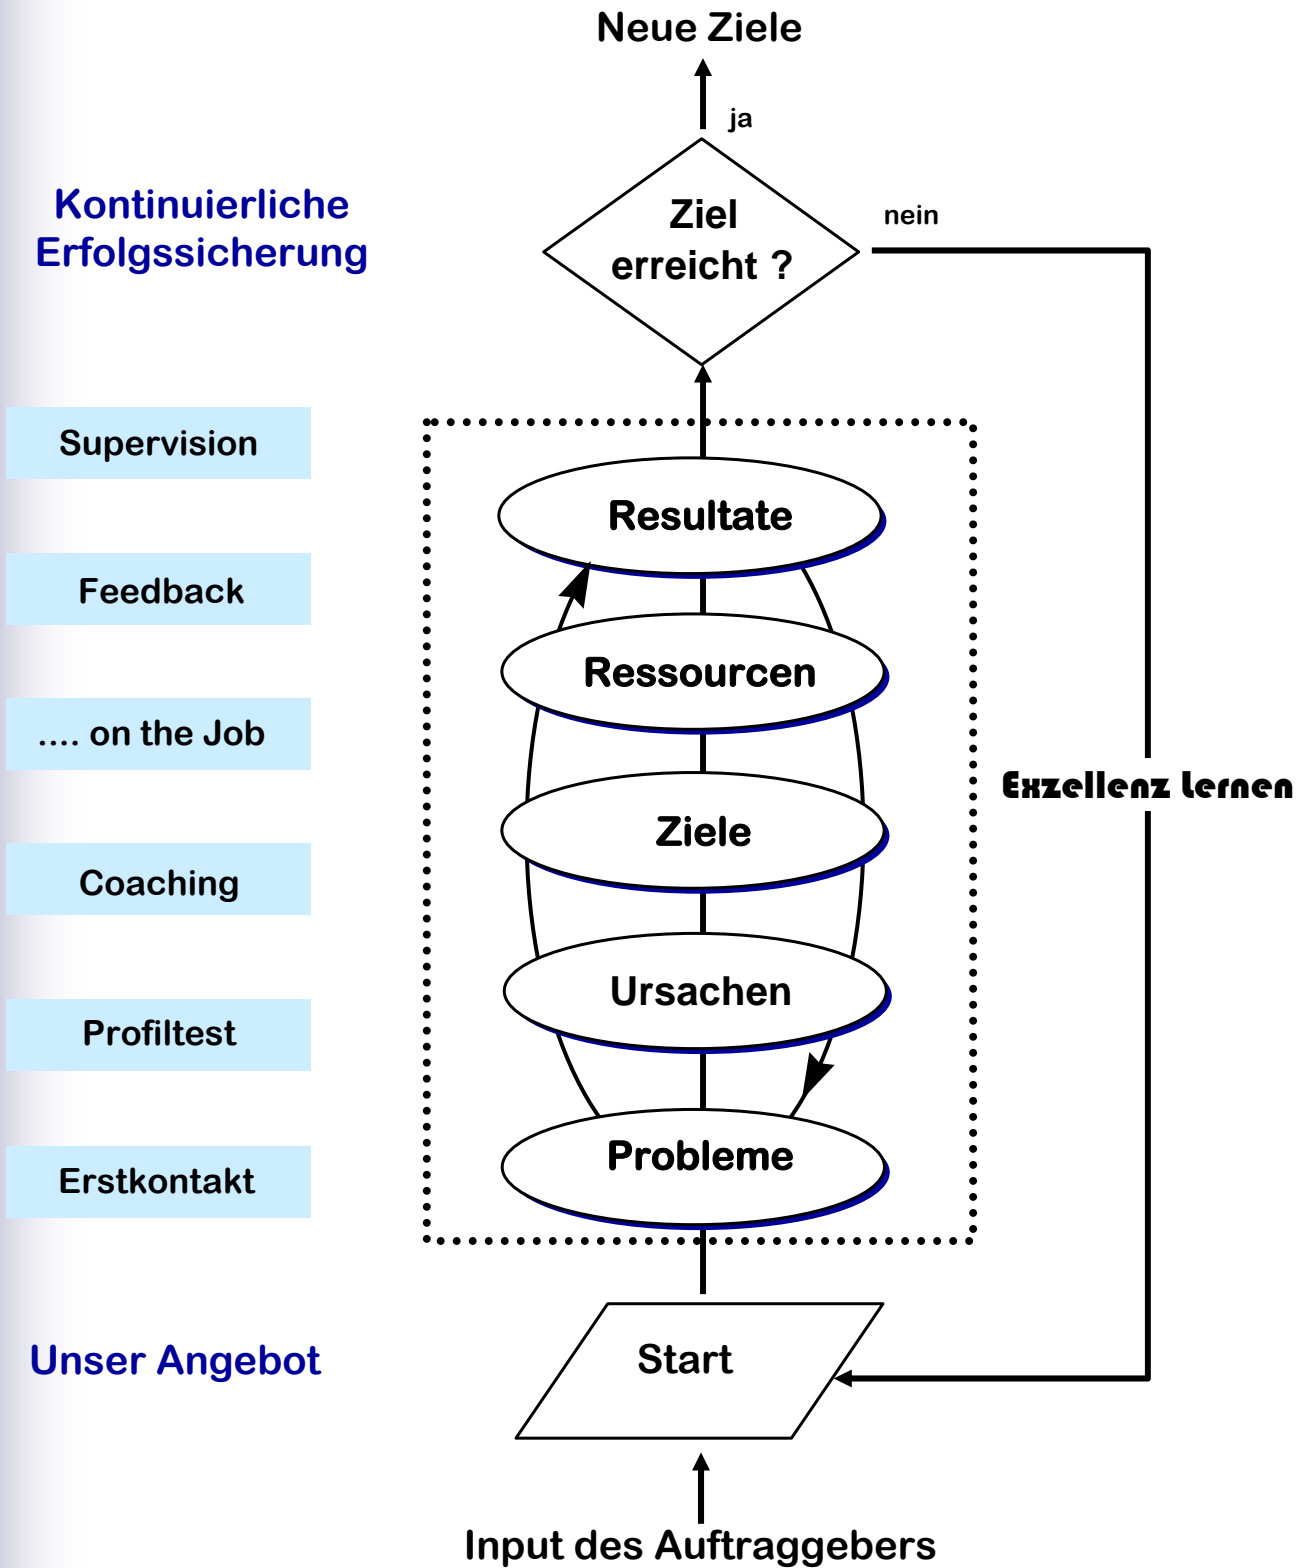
Neue Ziele

ja

Kontinuierliche Erfolgssicherung

Ziel erreicht ?

nein

Supervision

Feedback

.... on the Job

Coaching

Profiltest

Erstkontakt

Resultate

Ressourcen

Ziele

Ursachen

Probleme

Exzellenz lernen

Unser Angebot

Start

Input des Auftraggebers